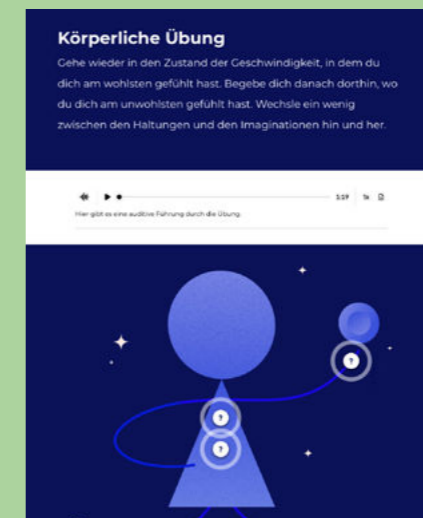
Körperliche Übung

Gehe wieder in den Zustand der Geschwindigkeit, in dem du dich am wohlsten gefühlt hast. Begebe dich danach dorthin, wo du dich am unwohlsten gefühlt hast. Wechsle ein wenig zwischen den Haltungen und den Imaginationen hin und her.

3:19 1x

Hier gibt es eine auditive Führung durch die Übung.

?

?

?